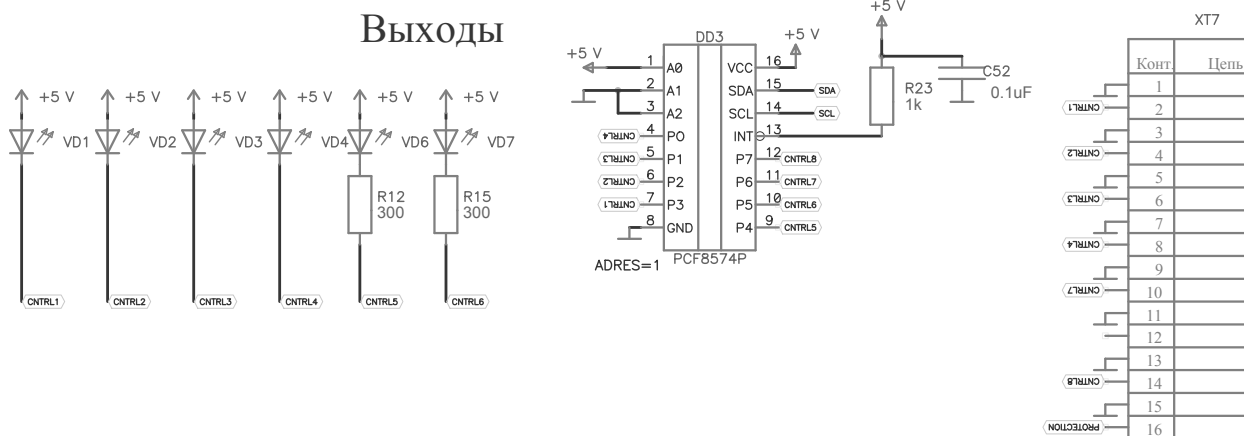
Выходы

+5 V VD1 +5 V VD2 +5 V VD3 +5 V VD4 +5 V VD6 +5 V VD7

R12 300

R15 300

CNTRL1 CNTRL2 CNTRL3 CNTRL4 CNTRL5 CNTRL6

+5 V

DD3

+5 V

| 1 | A0 | VCC | 16 |
|---|---|---|---|
| 2 | A1 | SDA | 15 |
| 3 | A2 | SCL | 14 |
| 4 | P0 | INT | 13 |
| 5 | P1 | P7 | 12 |
| 6 | P2 | P6 | 11 |
| 7 | P3 | P5 | 10 |
| 8 | GND | P4 | 9 |

CNTRL4 CNTRL3 CNTRL2 CNTRL1

SDA SCL CNTRL8 CNTRL7 CNTRL6 CNTRL5

ADRES=1

PCF8574P

+5 V

R23 1k

C52 0.1uF

XT7

| Конт. | Цепь |
|---|---|
| 1 | |
| 2 | |
| 3 | |
| 4 | |
| 5 | |
| 6 | |
| 7 | |
| 8 | |
| 9 | |
| 10 | |
| 11 | |
| 12 | |
| 13 | |
| 14 | |
| 15 | |
| 16 | |

CNTRL1 CNTRL2 CNTRL3 CNTRL4 CNTRL7 CNTRL8 PROTECTION